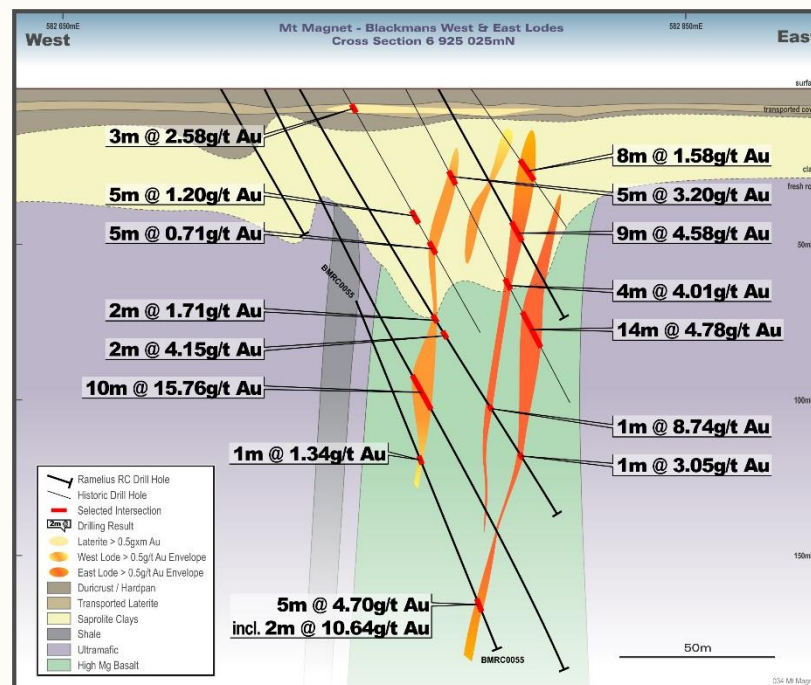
582 800mE
West
Mt Magnet - Blackmans West & East Lodes
Cross Section 6 925 025mN
582 850mE
East

surfa
transported cov
cla
fresh ro
50m
100m
150m

3m @ 2.58g/t Au
8m @ 1.58g/t Au
5m @ 1.20g/t Au
5m @ 3.20g/t Au
5m @ 0.71g/t Au
9m @ 4.58g/t Au
BMRC0055
4m @ 4.01g/t Au
2m @ 1.71g/t Au
14m @ 4.78g/t Au
2m @ 4.15g/t Au
10m @ 15.76g/t Au
1m @ 8.74g/t Au
1m @ 1.34g/t Au
1m @ 3.05g/t Au
5m @ 4.70g/t Au
incl. 2m @ 10.64g/t Au
BMRC0055
50m

Ramelius RC Drill Hole
Historic Drill Hole
Selected Intersection
2m @ Drilling Result
Laterite > 0.5gxm Au
West Lode > 0.5g/t Au Envelope
East Lode > 0.5g/t Au Envelope
Duricrust / Hardpan
Transported Laterite
Saprolite Clays
Shale
Ultramafic
High Mg Basalt

034 Mt Magn